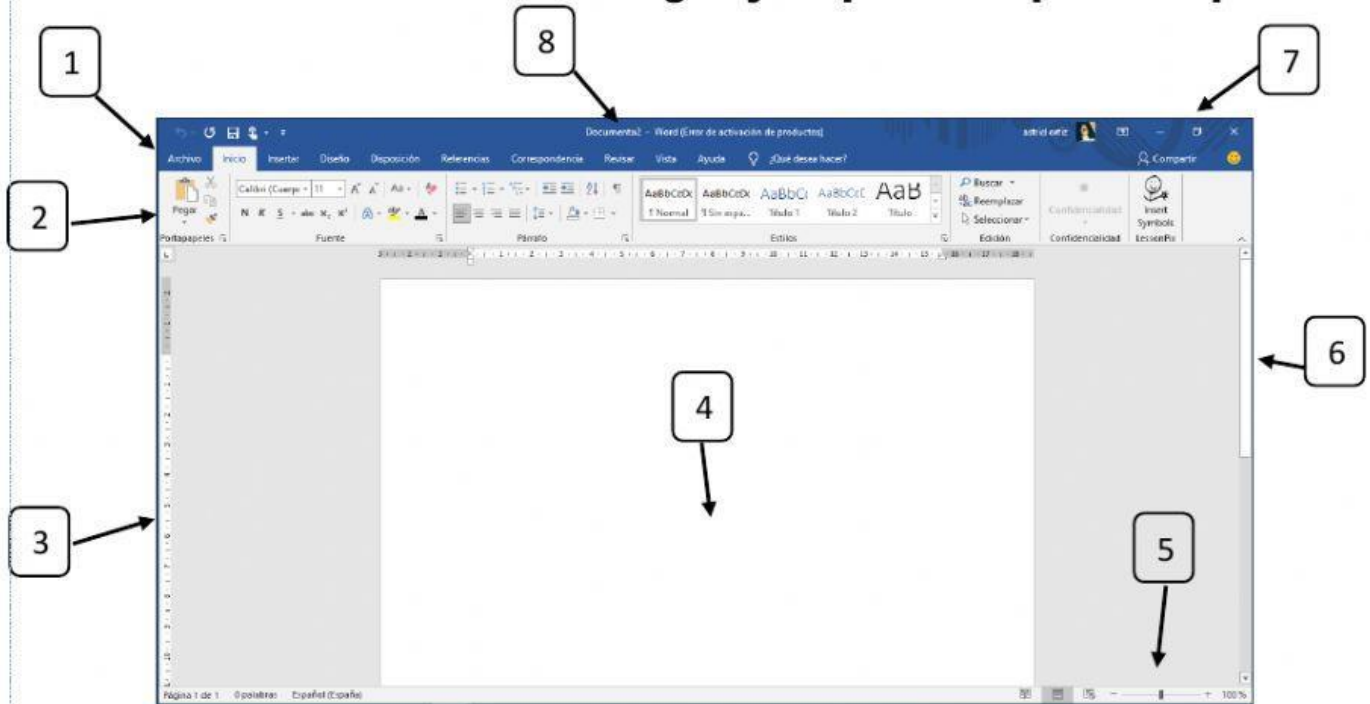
1

8

7

2

6

3

4

5

Documento2 - Word (Error de activación de productos)

astrid ortiz

Archivo Inicio Insertar Diseño Disposición Referencias Correspondencia Revisar Vista Ayuda ¿Qué desea hacer?

Compartir

Pegar

Calibri (Cuerpo 11

N K S abc $x_2$ $x^2$

AaBbCcDc AaBbCcDc AaBbCc AaBbCcC AaB

¶ Normal ¶ Sin espa... Título 1 Título 2 Título

Buscar

Reemplazar

Seleccionar

Confidencialidad

Insert Symbols

Portapapeles Fuente Párrafo Estilos Edición Confidencialidad LessonPix

Página 1 de 1 0 palabras Español (España)

100 %